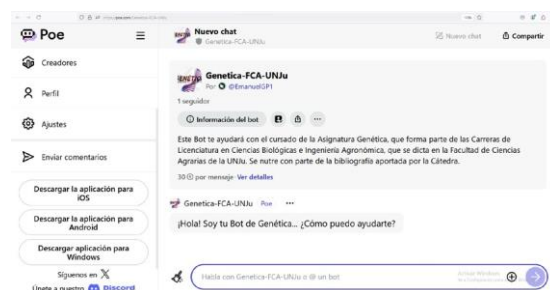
Poe

Creadores

Perfil

Ajustes

Enviar comentarios

Descargar la aplicación para iOS

Descargar la aplicación para Android

Descargar aplicación para Windows

Síguenos en X

Únete a nuestro Discord

Nuevo chat
Genetica-FCA-UNJu

Nuevo chat

Compartir

Genetica-FCA-UNJu
Por @EmanuelGP1
1 seguidor

Información del bot

Este Bot te ayudará con el cursado de la Asignatura Genética, que forma parte de las Carreras de Licenciatura en Ciencias Biológicas e Ingeniería Agronómica, que se dicta en la Facultad de Ciencias Agrarias de la UNJu. Se nutre con parte de la bibliografía aportada por la Cátedra.

30 por mensaje · Ver detalles

Genetica-FCA-UNJu Poe ···

¡Hola! Soy tu Bot de Genética... ¿Cómo puedo ayudarte?

Habla con Genetica-FCA-UNJu o @ un bot

Activar Windows
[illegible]